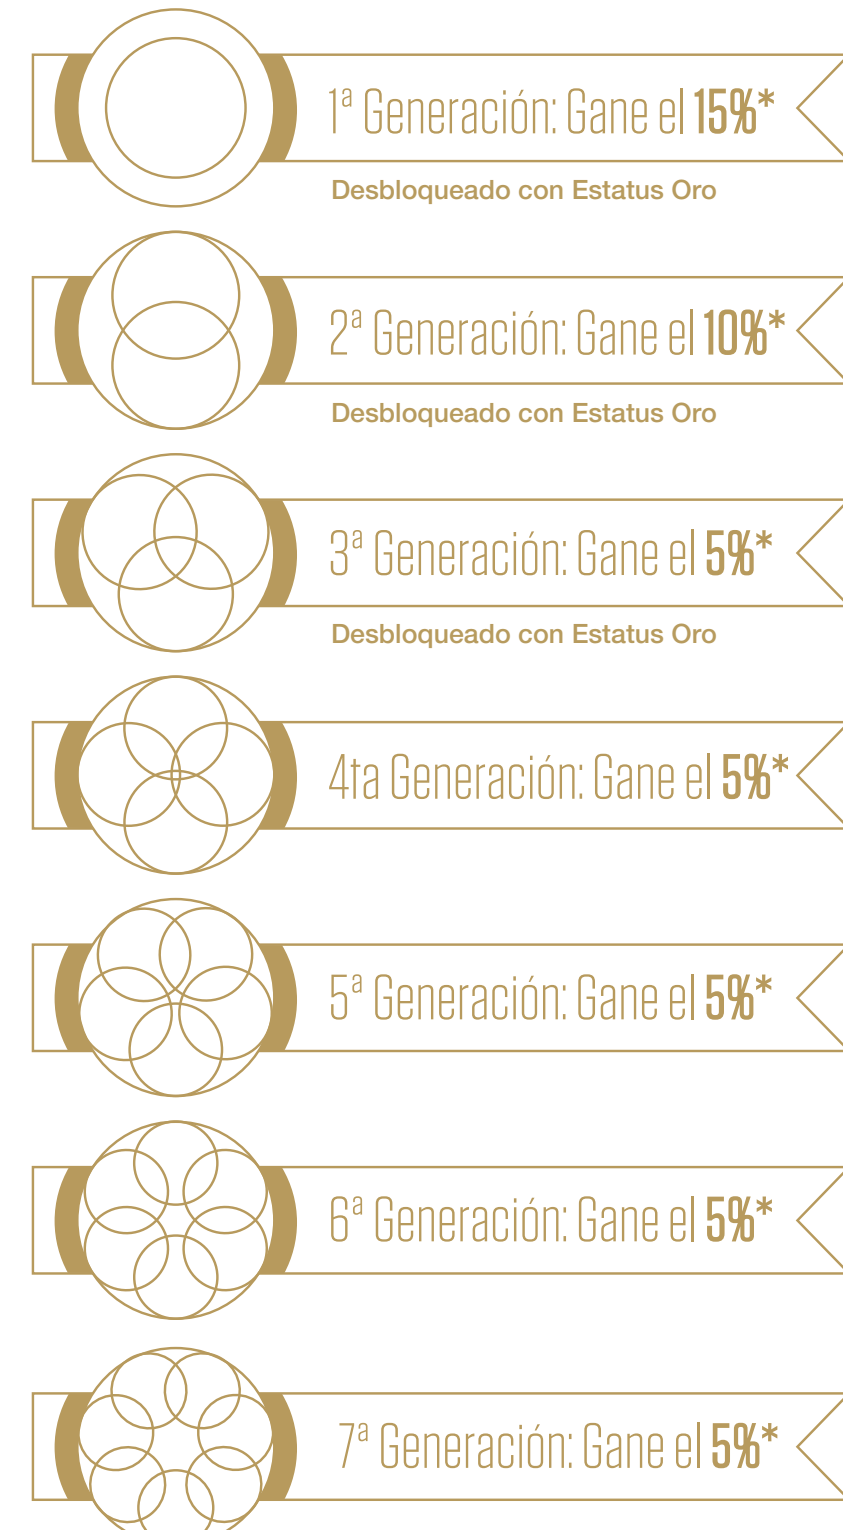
1ª Generación: Gane el **15%***

Desbloqueado con Estatus Oro

2ª Generación: Gane el **10%***

Desbloqueado con Estatus Oro

3ª Generación: Gane el **5%***

Desbloqueado con Estatus Oro

4ta Generación: Gane el **5%***

5ª Generación: Gane el **5%***

6ª Generación: Gane el **5%***

7ª Generación: Gane el **5%***